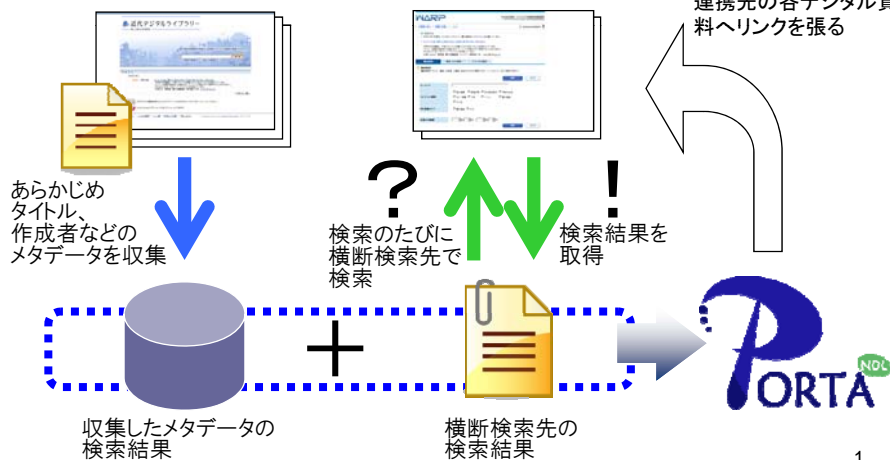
連携先の各デジタル資料へリンクを張る

近代デジタルライブラリー

WARP

あらかじめタイトル、作成者などのメタデータを収集

?

!

検索のたびに横断検索先で検索

検索結果を取得

+

PORTA

NDL

収集したメタデータの検索結果

横断検索先の検索結果

1